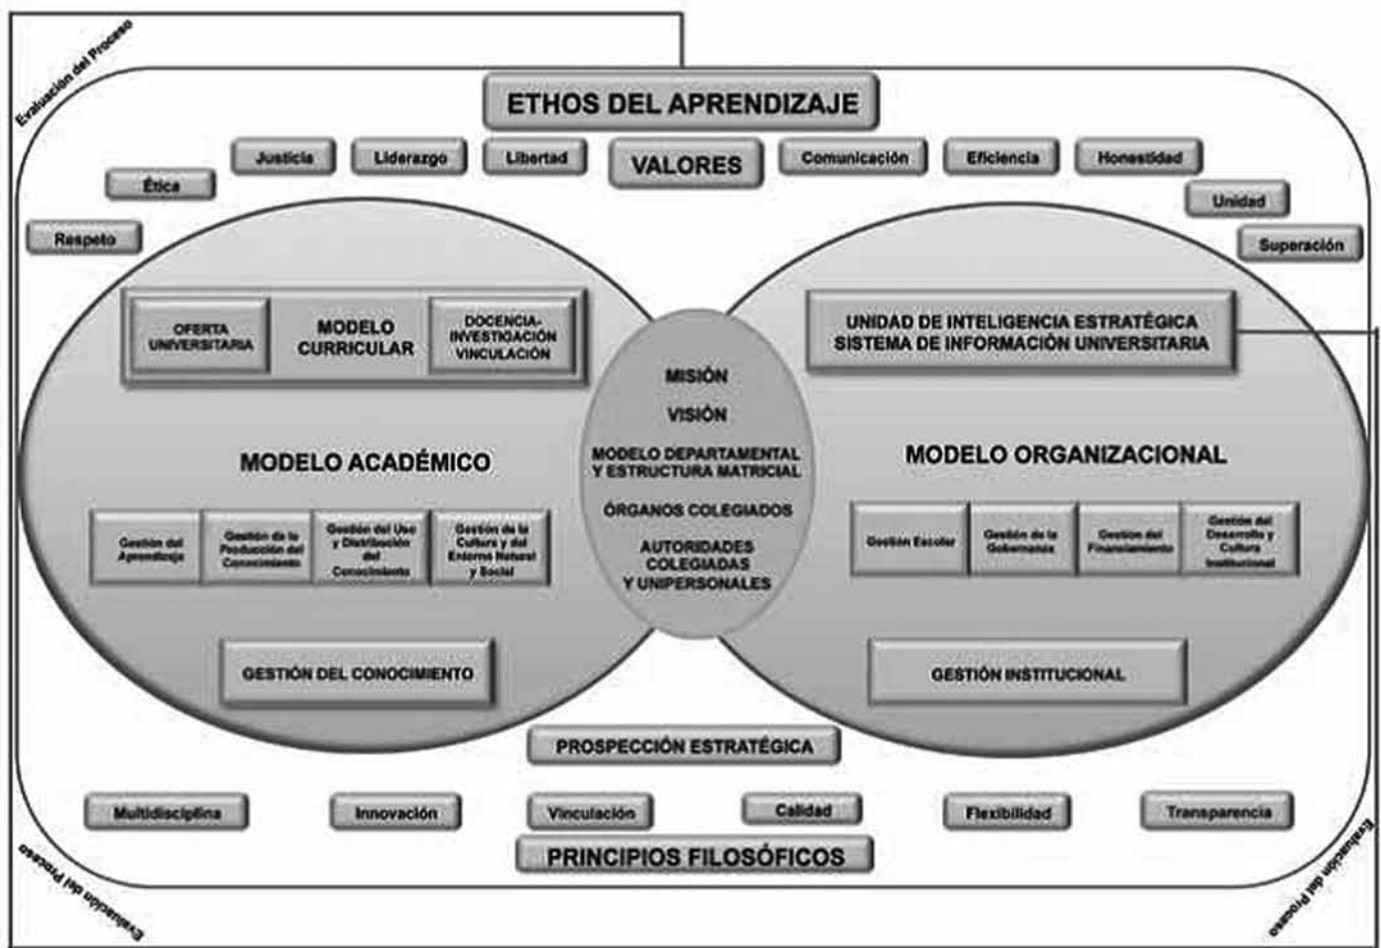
Evaluación del Proceso

ETHOS DEL APRENDIZAJE

Ética
Justicia
Liderazgo
Libertad
VALORES
Comunicación
Eficiencia
Honestidad
Unidad
Respeto
Superación

OFERTA UNIVERSITARIA
MODELO CURRICULAR
DOCENCIA-INVESTIGACIÓN VINCULACIÓN

UNIDAD DE INTELIGENCIA ESTRATÉGICA SISTEMA DE INFORMACIÓN UNIVERSITARIA

MISIÓN
VISIÓN
MODELO DEPARTAMENTAL Y ESTRUCTURA MATRICIAL
ÓRGANOS COLEGIADOS
AUTORIDADES COLEGIADAS Y UNIPERSONALES

MODELO ACADÉMICO

MODELO ORGANIZACIONAL

Gestión del Aprendizaje
Gestión de la Producción del Conocimiento
Gestión del Uso y Distribución del Conocimiento
Gestión de la Cultura y del Entorno Natural y Social

Gestión Escolar
Gestión de la Gobernanza
Gestión del Financiamiento
Gestión del Desarrollo y Cultura Institucional

GESTIÓN DEL CONOCIMIENTO

GESTIÓN INSTITUCIONAL

PROSPECCIÓN ESTRATÉGICA

Multidisciplina
Innovación
Vinculación
Calidad
Flexibilidad
Transparencia

PRINCIPIOS FILOSÓFICOS

Evaluación del Proceso
Evaluación del Proceso